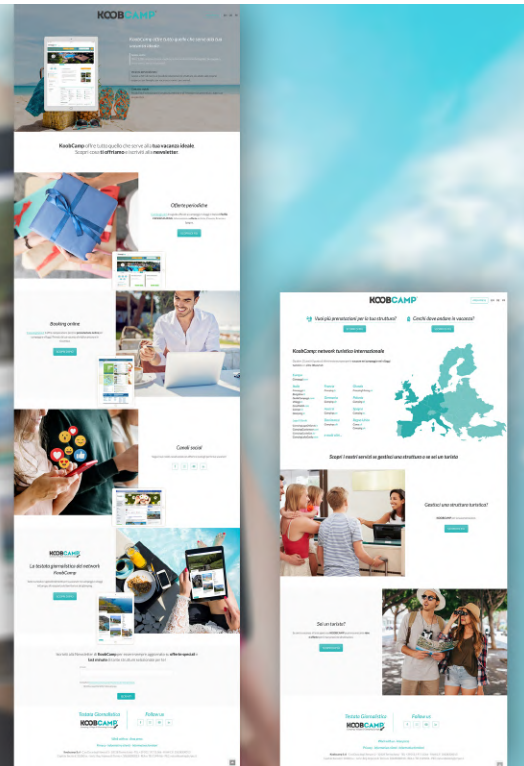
KOOBCAMP

KoobCamp offre tutto quello che serve alla tua vacanza ideale
Scopri cosa ti offriamo e iscriviti alla newsletter.

Offerte periodiche

Booking online

Canali social

KOOBCAMP
Le testate giornalistiche del network KoobCamp

Testate Giornalistiche
KOOBCAMP
Follow us

KOOBCAMP

Vuoi più prenotazioni per la tua struttura?
Cerchi dove andare in vacanza?

KoobCamp: network turistico internazionale

Scopri i nostri servizi se gestisci una struttura o se sei un turista

Gestisci una struttura turistica?

Sei un turista?

Testate Giornalistiche
KOOBCAMP
Follow us